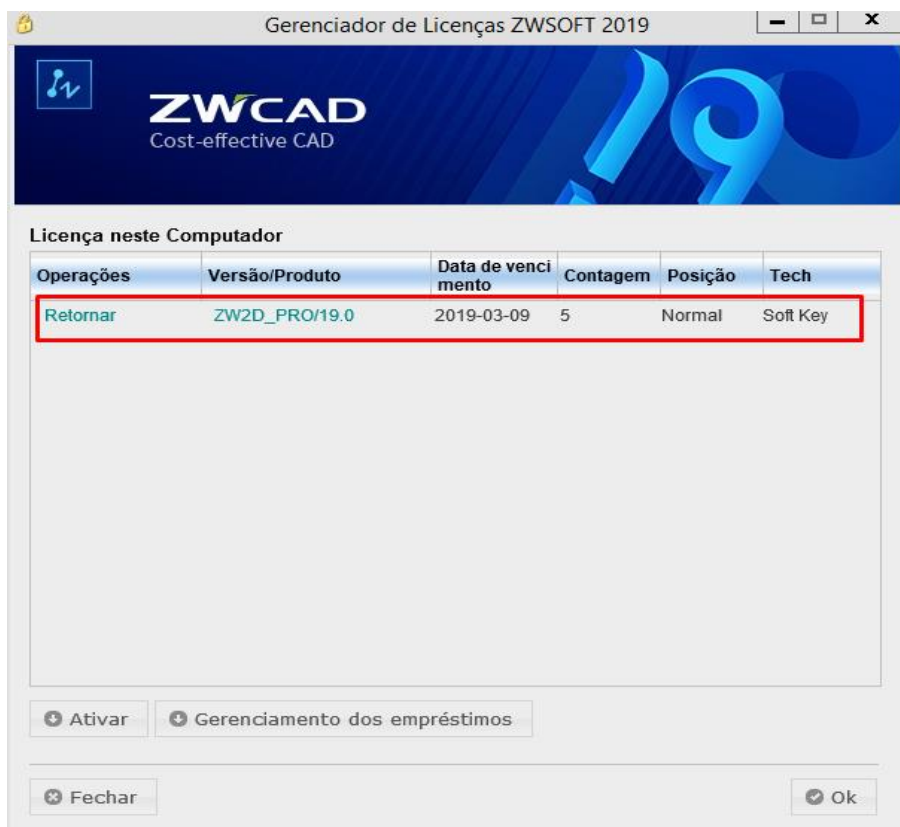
Gerenciador de Licenças ZWSOFT 2019

ZWCAD
Cost-effective CAD

19

Licença neste Computador

| Operações | Versão/Produto | Data de vencimento | Contagem | Posição | Tech |
|---|---|---|---|---|---|
| Retornar | ZW2D_PRO/19.0 | 2019-03-09 | 5 | Normal | Soft Key |

Ativar
Gerenciamento dos empréstimos

Fechar
Ok